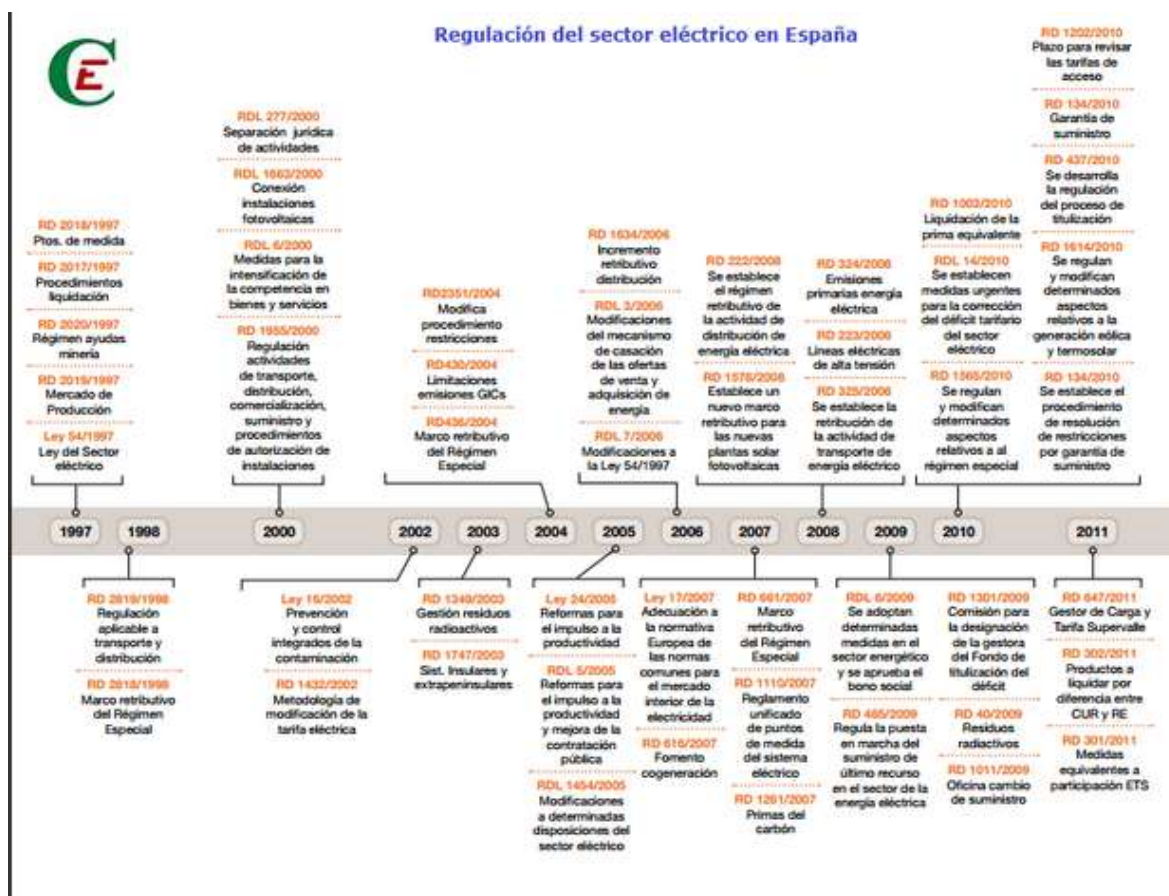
Regulación del sector eléctrico en España

RD 2018/1997
Ptos. de medida

RD 2017/1997
Procedimientos liquidación

RD 2020/1997
Régimen ayudas minería

RD 2019/1997
Mercado de Producción

Ley 54/1997
Ley del Sector eléctrico

RDL 277/2000
Separación jurídica de actividades

RDL 1663/2000
Conexión instalaciones fotovoltaicas

RDL 6/2000
Medidas para la intensificación de la competencia en bienes y servicios

RD 1955/2000
Regulación actividades de transporte, distribución, comercialización, suministro y procedimientos de autorización de instalaciones

RD2351/2004
Modifica procedimiento restricciones

RD430/2004
Limitaciones emisiones GICs

RD436/2004
Marco retributivo del Régimen Especial

RD 1634/2006
Incremento retributivo distribución

RDL 3/2006
Modificaciones del mecanismo de casación de las ofertas de venta y adquisición de energía

RDL 7/2006
Modificaciones a la Ley 54/1997

RD 222/2008
Se establece el régimen retributivo de la actividad de distribución de energía eléctrica

RD 1578/2008
Establece un nuevo marco retributivo para las nuevas plantas solar fotovoltaicas

RD 324/2008
Emisiones primarias energía eléctrica

RD 223/2008
Líneas eléctricas de alta tensión

RD 325/2008
Se establece la retribución de la actividad de transporte de energía eléctrico

RD 1003/2010
Liquidación de la prima equivalente

RDL 14/2010
Se establecen medidas urgentes para la corrección del déficit tarifario del sector eléctrico

RD 1565/2010
Se regulan y modifican determinados aspectos relativos a al régimen especial

RD 1202/2010
Plazo para revisar las tarifas de acceso

RD 134/2010
Garantía de suministro

RD 437/2010
Se desarrolla la regulación del proceso de titulización

RD 1614/2010
Se regulan y modifican determinados aspectos relativos a la generación eólica y termosolar

RD 134/2010
Se establece el procedimiento de resolución de restricciones por garantía de suministro

1997 1998 2000 2002 2003 2004 2005 2006 2007 2008 2009 2010 2011

RD 2819/1998
Regulación aplicable a transporte y distribución

RD 2818/1998
Marco retributivo del Régimen Especial

Ley 16/2002
Prevención y control integrados de la contaminación

RD 1432/2002
Metodología de modificación de la tarifa eléctrica

RD 1349/2003
Gestión residuos radioactivos

RD 1747/2003
Sist. Insulares y extrapeninsulares

Ley 24/2005
Reformas para el impulso a la productividad

RDL 5/2005
Reformas para el impulso a la productividad y mejora de la contratación pública

RDL 1454/2005
Modificaciones a determinadas disposiciones del sector eléctrico

Ley 17/2007
Adecuación a la normativa Europea de las normas comunes para el mercado interior de la electricidad

RD 616/2007
Fomento cogeneración

RD 661/2007
Marco retributivo del Régimen Especial

RD 1110/2007
Reglamento unificado de puntos de medida del sistema eléctrico

RD 1261/2007
Primas del carbón

RDL 6/2009
Se adoptan determinadas medidas en el sector energético y se aprueba el bono social

RD 485/2009
Regula la puesta en marcha del suministro de último recurso en el sector de la energía eléctrica

RD 1301/2009
Comisión para la designación de la gestora del Fondo de titulización del déficit

RD 40/2009
Residuos radiactivos

RD 1011/2009
Oficina cambio de suministro

RD 647/2011
Gestor de Carga y Tarifa Supervalle

RD 302/2011
Productos a liquidar por diferencia entre CUR y RE

RD 301/2011
Medidas equivalentes a participación ETS